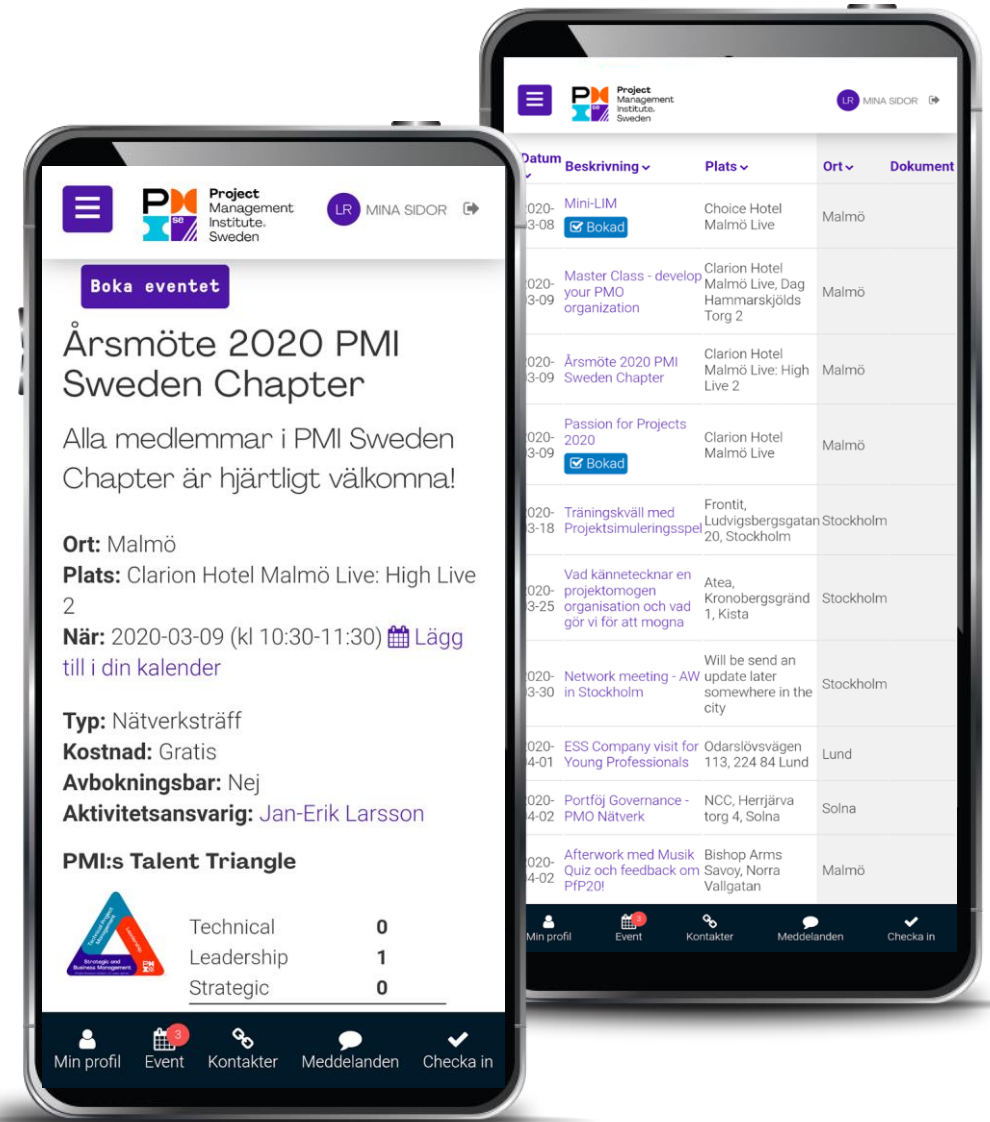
Project Management Institute. Sweden

LR MINA SIDOR

Boka eventet

Årsmöte 2020 PMI Sweden Chapter

Alla medlemmar i PMI Sweden Chapter är hjärtligt välkomna!

**Ort:** Malmö
**Plats:** Clarion Hotel Malmö Live: High Live 2
**När:** 2020-03-09 (kl 10:30-11:30) Lägg till i din kalender

**Typ:** Nätverksträff
**Kostnad:** Gratis
**Avbokningsbar:** Nej
**Aktivitetsansvarig:** Jan-Erik Larsson

**PMI:s Talent Triangle**

| | |
|---|---|
| Technical | 0 |
| Leadership | 1 |
| Strategic | 0 |

Min profil 3 Event Kontakter Meddelanden Checka in

Project Management Institute. Sweden

LR MINA SIDOR

| Datum | Beskrivning | Plats | Ort | Dokument |
|---|---|---|---|---|
| 020-3-08 | Mini-LIM Bokad | Choice Hotel Malmö Live | Malmö | |
| 020-3-09 | Master Class - develop your PMO organization | Clarion Hotel Malmö Live, Dag Hammarskjölds Torg 2 | Malmö | |
| 020-3-09 | Årsmöte 2020 PMI Sweden Chapter | Clarion Hotel Malmö Live: High Live 2 | Malmö | |
| 020-3-09 | Passion for Projects 2020 Bokad | Clarion Hotel Malmö Live | Malmö | |
| 020-3-18 | Träningskväll med Projektsimuleringsspel | Frontit, Ludvigsbergsgatan 20, Stockholm | Stockholm | |
| 020-3-25 | Vad kännetecknar en projektomogen organisation och vad gör vi för att mogna | Atea, Kronobergsgränd 1, Kista | Stockholm | |
| 020-3-30 | Network meeting - AW in Stockholm | Will be send an update later somewhere in the city | Stockholm | |
| 020-4-01 | ESS Company visit for Young Professionals | Odarslövsvägen 113, 224 84 Lund | Lund | |
| 020-4-02 | Portföj Governance - PMO Nätverk | NCC, Herrjärva torg 4, Solna | Solna | |
| 020-4-02 | Afterwork med Musik Quiz och feedback om PfP20! | Bishop Arms Savoy, Norra Vallgatan | Malmö | |

Min profil 3 Event Kontakter Meddelanden Checka in